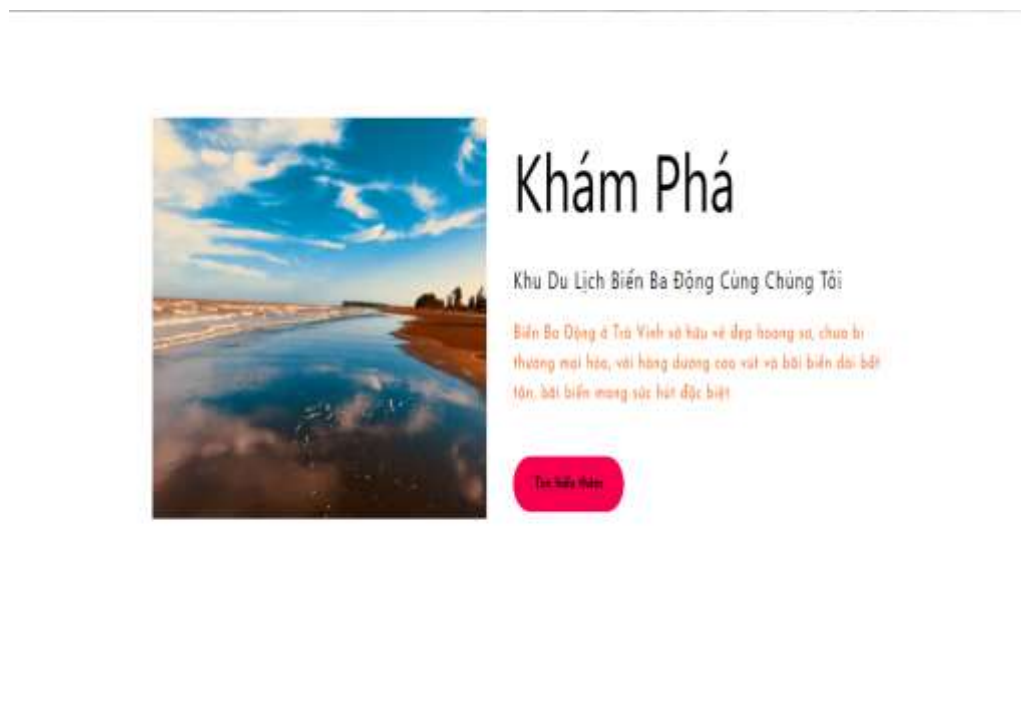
Khám Phá

Khu Du Lịch Biển Ba Động Cùng Chúng Tôi

Biển Ba Động ở Trà Vinh sở hữu vẻ đẹp hoang sơ, chưa bị thương mại hóa, với hàng dương cao vút và bãi biển dài bất tận, bãi biển mang sức hút đặc biệt

Tìm hiểu thêm